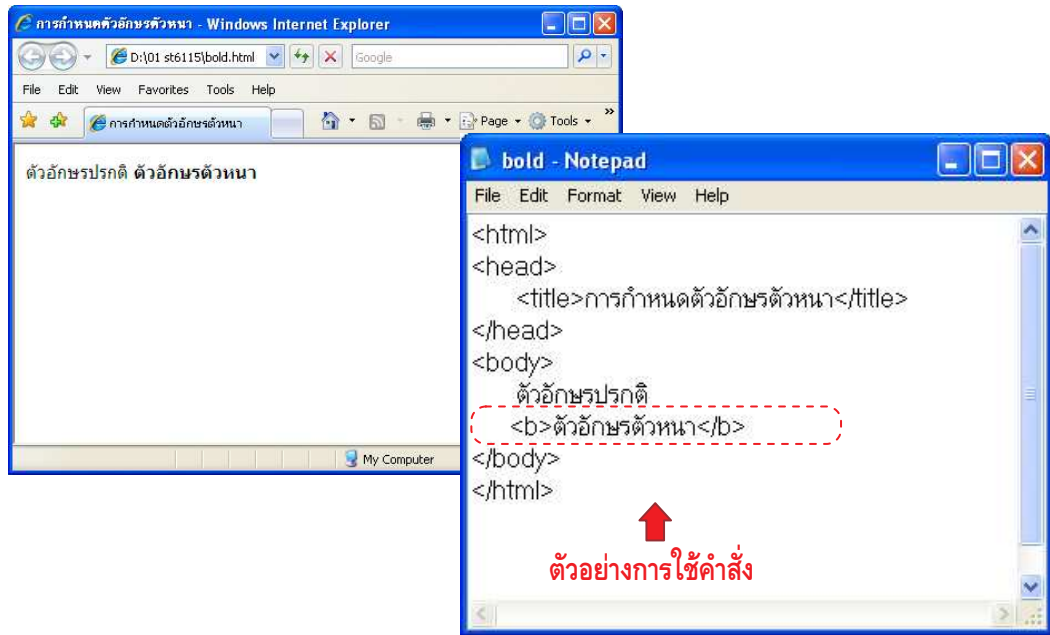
การกำหนดตัวอักษรตัวหนา - Windows Internet Explorer

D:\01 st6115\bold.html

Google

File Edit View Favorites Tools Help

การกำหนดตัวอักษรตัวหนา

Page Tools

ตัวอักษรปรกติ **ตัวอักษรตัวหนา**

My Computer

bold - Notepad

File Edit Format View Help

<html>
<head>
<title>การกำหนดตัวอักษรตัวหนา</title>
</head>
<body>
ตัวอักษรปรกติ
<b>ตัวอักษรตัวหนา</b>
</body>
</html>

ตัวอย่างการใช้คำสั่ง